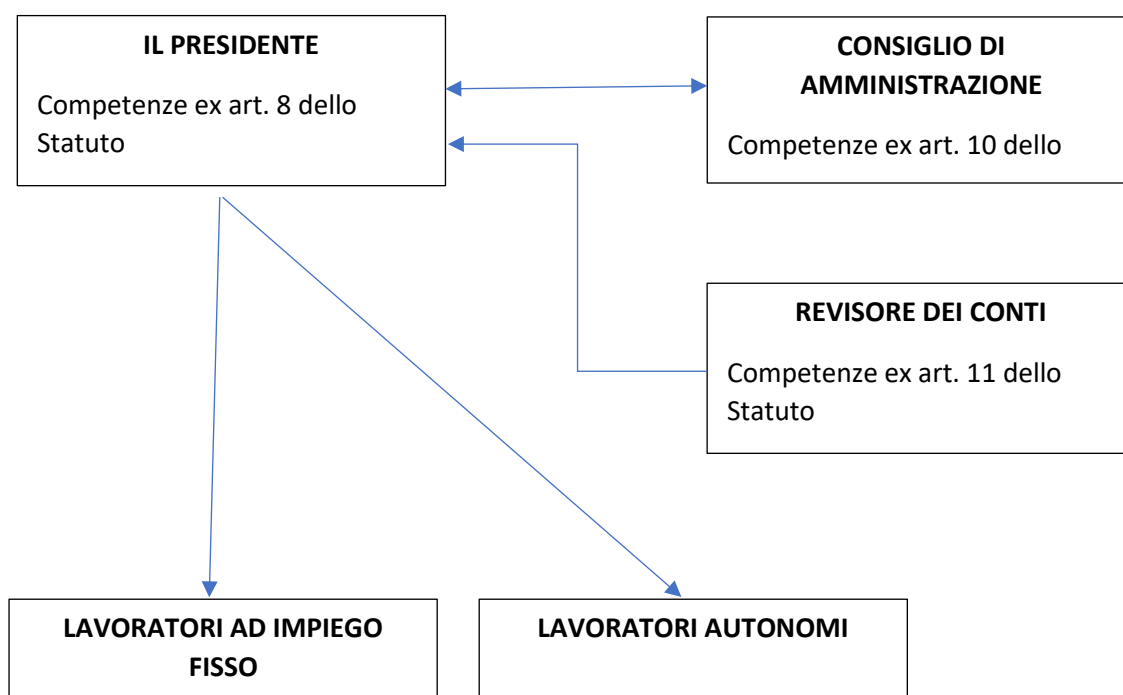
IL PRESIDENTE

Competenze ex art. 8 dello Statuto

CONSIGLIO DI AMMINISTRAZIONE

Competenze ex art. 10 dello

REVISORE DEI CONTI

Competenze ex art. 11 dello Statuto

LAVORATORI AD IMPIEGO FISSO

LAVORATORI AUTONOMI